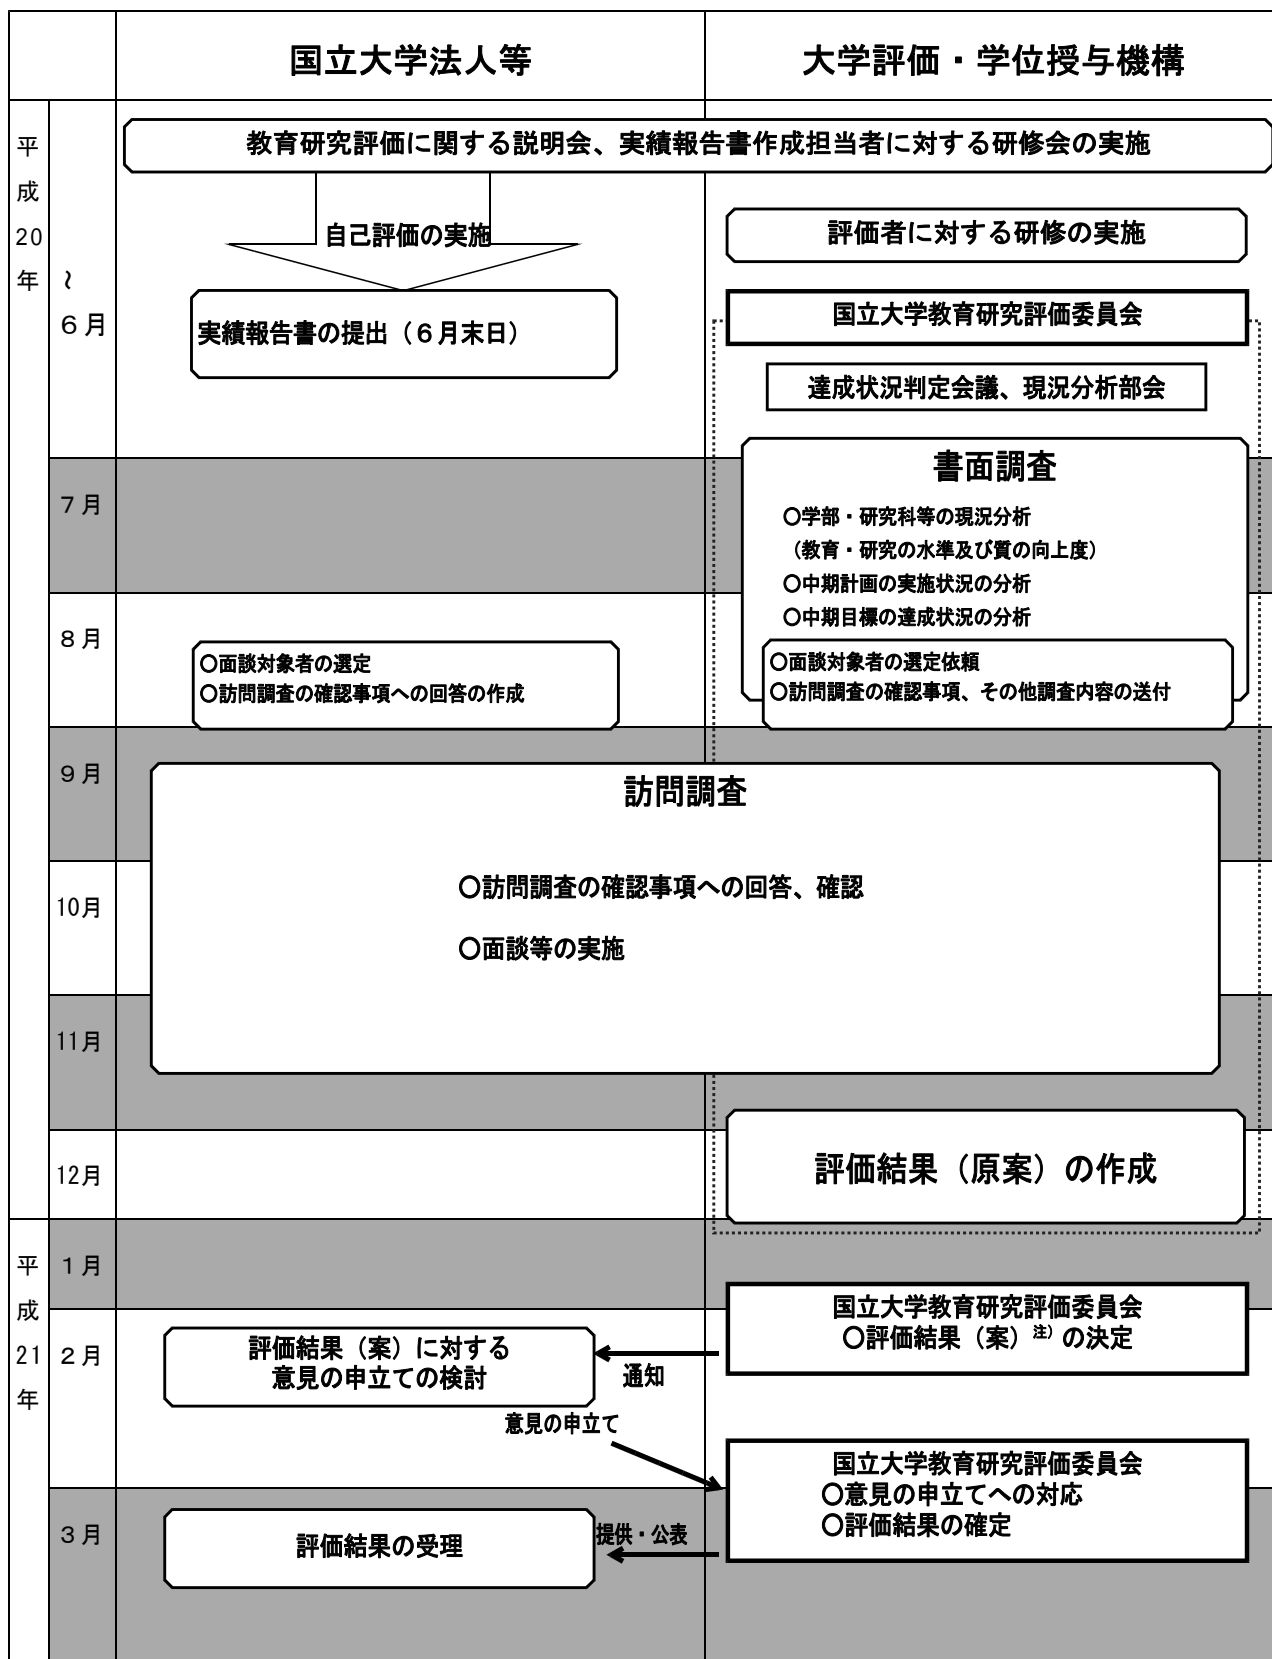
国立大学法人等

大学評価・学位授与機構

平成20年

~ 6月

教育研究評価に関する説明会、実績報告書作成担当者に対する研修会の実施

自己評価の実施

実績報告書の提出（6月末日）

評価者に対する研修の実施

国立大学教育研究評価委員会

達成状況判定会議、現況分析部会

7月

書面調査

○学部・研究科等の現況分析
（教育・研究の水準及び質の向上度）
○中期計画の実施状況の分析
○中期目標の達成状況の分析

8月

○面談対象者の選定
○訪問調査の確認事項への回答の作成

○面談対象者の選定依頼
○訪問調査の確認事項、その他調査内容の送付

9月

訪問調査

10月

○訪問調査の確認事項への回答、確認

○面談等の実施

11月

12月

評価結果（原案）の作成

平成21年

1月

2月

国立大学教育研究評価委員会
○評価結果（案）$^{注)}$の決定

通知

評価結果（案）に対する意見の申立ての検討

意見の申立て

国立大学教育研究評価委員会
○意見の申立てへの対応
○評価結果の確定

3月

提供・公表

評価結果の受理